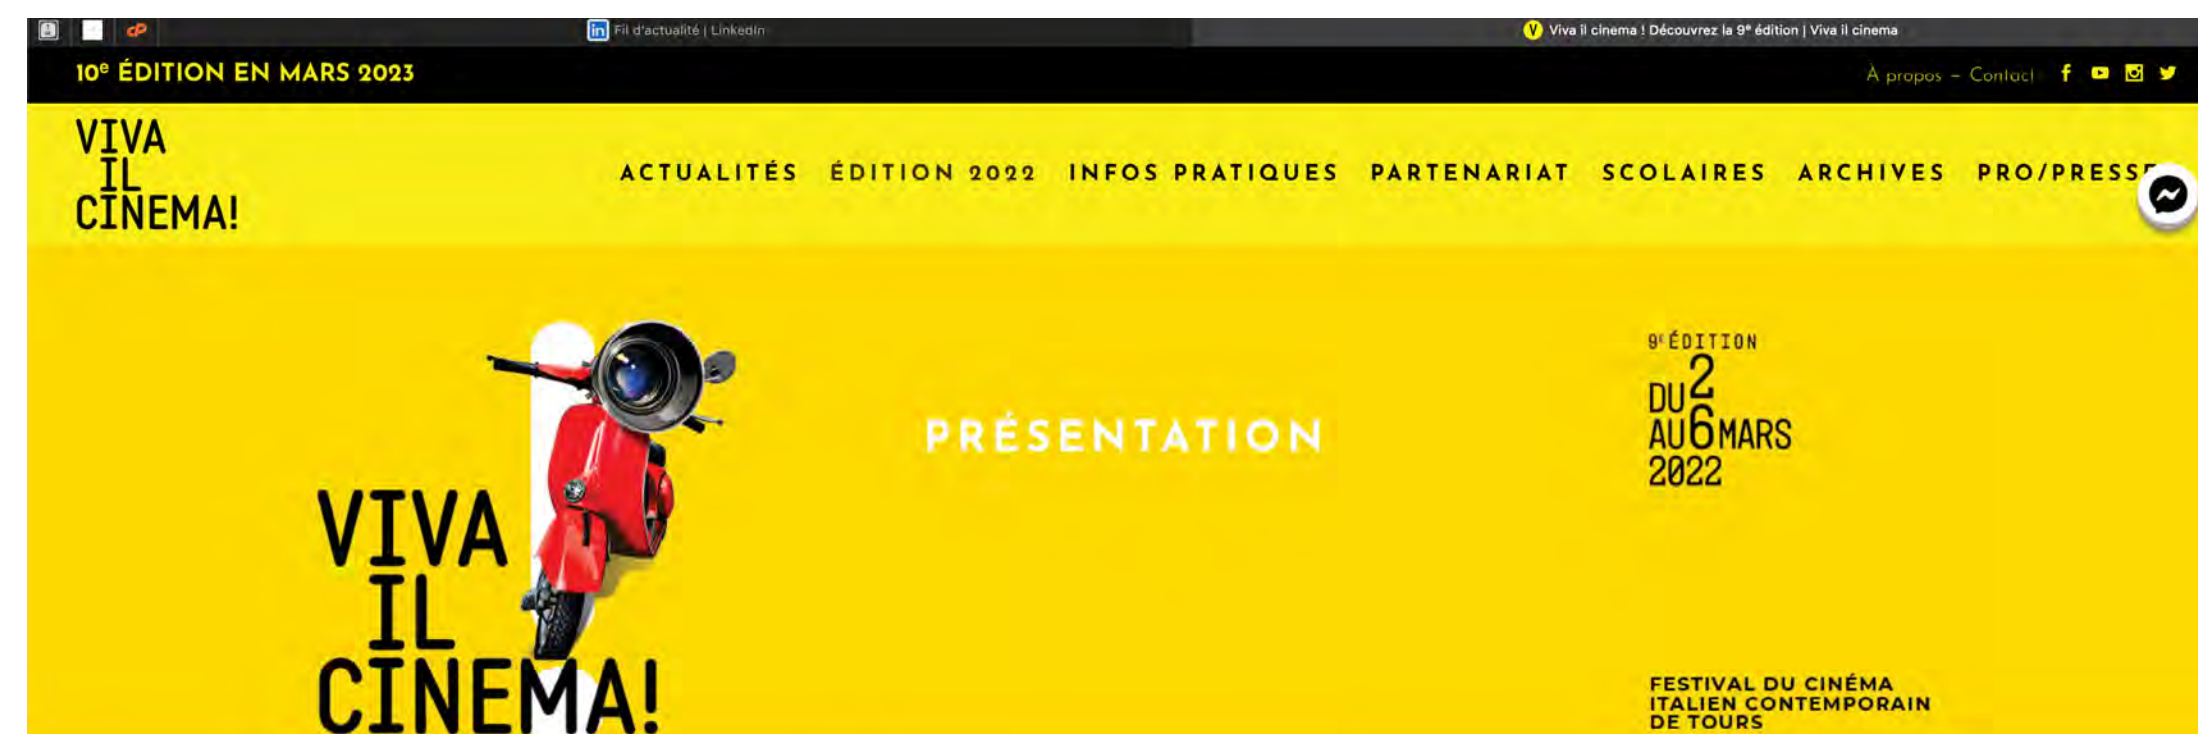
Fil d'actualité | LinkedIn

Viva il cinema ! Découvrez la 9ᵉ édition | Viva il cinema

10ᵉ ÉDITION EN MARS 2023

À propos – Contact

VIVA IL CINEMA!

ACTUALITÉS ÉDITION 2022 INFOS PRATIQUES PARTENARIAT SCOLAIRES ARCHIVES PRO/PRESSE

VIVA IL CINEMA!

PRÉSENTATION

9ᵉ ÉDITION
DU 2
AU 6 MARS
2022

FESTIVAL DU CINÉMA ITALIEN CONTEMPORAIN DE TOURS